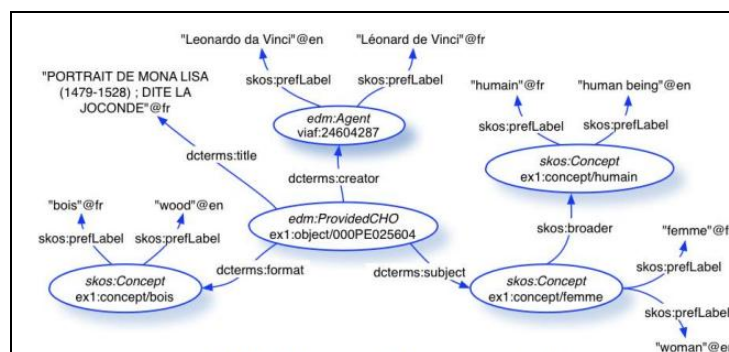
"Leonardo da Vinci"@en
"Léonard de Vinci"@fr
skos:prefLabel
skos:prefLabel
"PORTRAIT DE MONA LISA (1479-1528) ; DITE LA JOCONDE"@fr
edm:Agent
viaf:24604287
"humain"@fr
"human being"@en
skos:prefLabel
skos:prefLabel
dcterms:title
dcterms:creator
skos:Concept
ex1:concept/humain
"bois"@fr
"wood"@en
edm:ProvidedCHO
ex1:object/000PE025604
skos:prefLabel
skos:prefLabel
skos:broader
"femme"@f
dcterms:format
dcterms:subject
skos:prefLabel
skos:Concept
ex1:concept/bois
skos:Concept
ex1:concept/femme
skos:prefLabel
"woman"@e